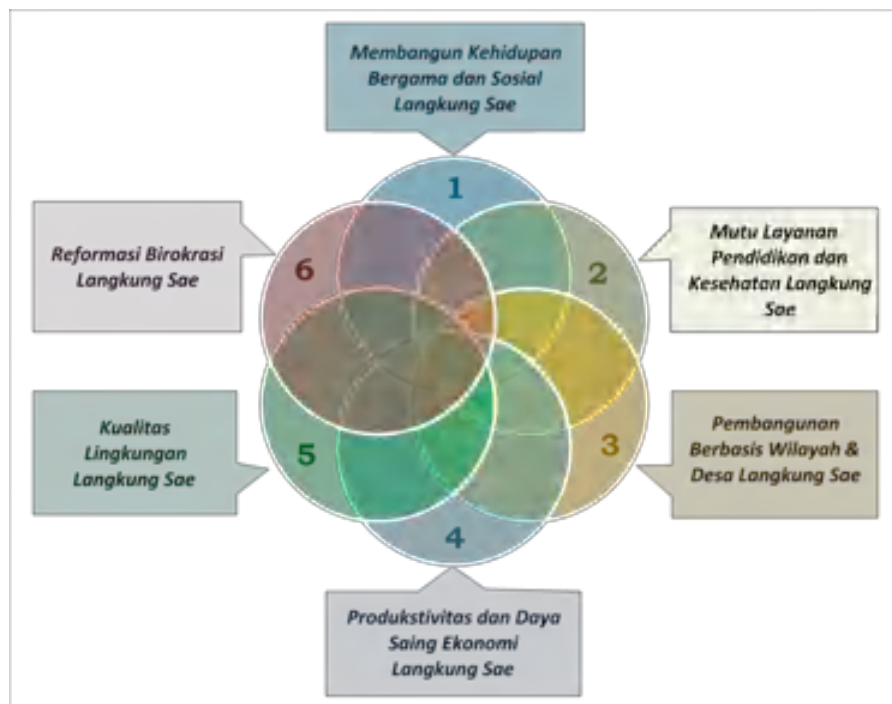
Membangun Kehidupan Bergama dan Sosial Langkung Sae

1

Reformasi Birokrasi Langkung Sae

6

Mutu Layanan Pendidikan dan Kesehatan Langkung Sae

2

Kualitas Lingkungan Langkung Sae

5

Pembangunan Berbasis Wilayah & Desa Langkung Sae

3

4

Produkstivitas dan Daya Saing Ekonomi Langkung Sae